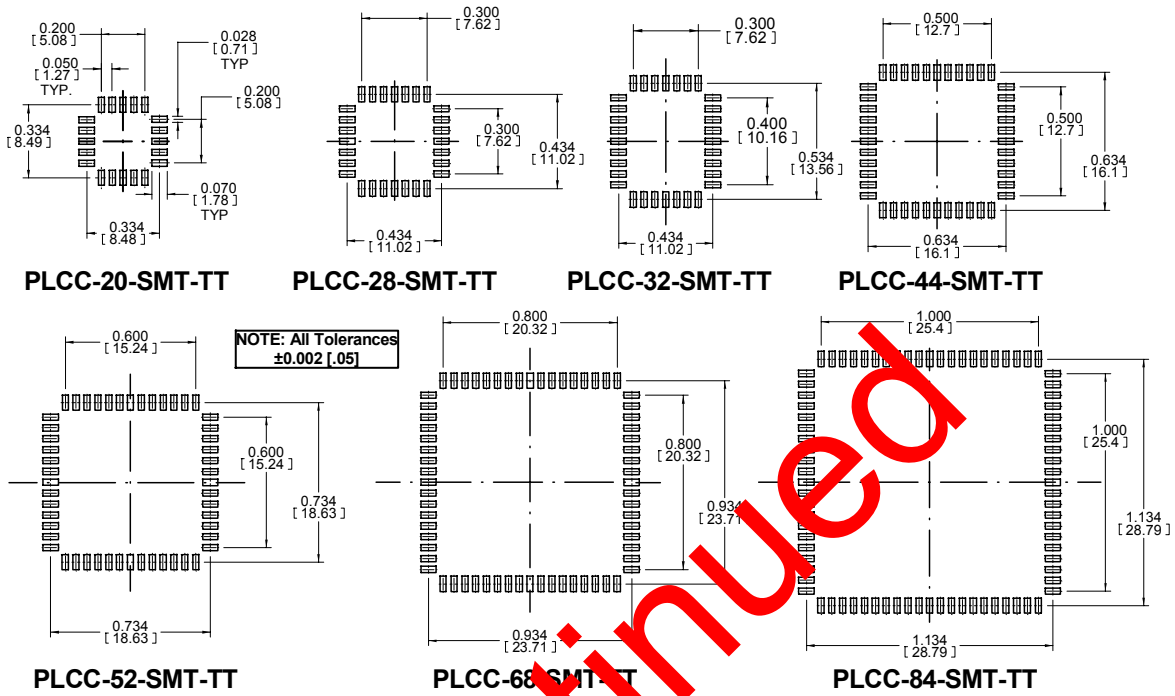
0.200 [5.08]
0.028 [0.71] TYP
0.050 [1.27] TYP.
0.200 [5.08]
0.334 [8.49]
0.070 [1.78] TYP
0.334 [8.48]
PLCC-20-SMT-TT

0.300 [7.62]
0.300 [7.62]
0.434 [11.02]
0.434 [11.02]
PLCC-28-SMT-TT

0.300 [7.62]
0.400 [10.16]
0.534 [13.56]
0.434 [11.02]
PLCC-32-SMT-TT

0.500 [12.7]
0.500 [12.7]
0.634 [16.1]
0.634 [16.1]
PLCC-44-SMT-TT

0.600 [15.24]
NOTE: All Tolerances ±0.002 [.05]
0.600 [15.24]
0.734 [18.63]
0.734 [18.63]
PLCC-52-SMT-TT

0.800 [20.32]
0.800 [20.32]
0.934 [23.71]
0.934 [23.71]
PLCC-68-SMT-TT

1.000 [25.4]
1.000 [25.4]
1.134 [28.79]
1.134 [28.79]
PLCC-84-SMT-TT

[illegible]tinued